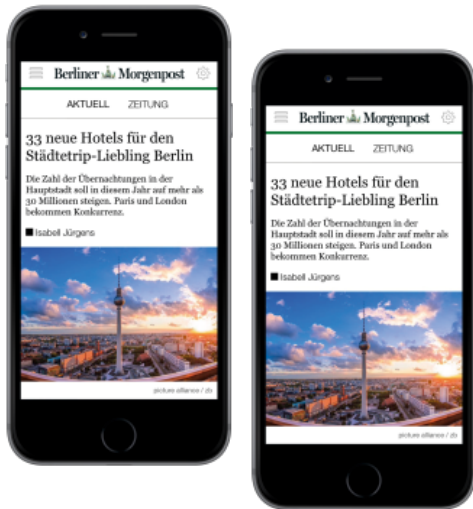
Berliner Morgenpost

AKTUELL ZEITUNG

33 neue Hotels für den Städtetrip-Liebling Berlin

Die Zahl der Übernachtungen in der Hauptstadt soll in diesem Jahr auf mehr als 30 Millionen steigen. Paris und London bekommen Konkurrenz.

Isabell Jürgens

picture alliance / zb

Berliner Morgenpost

AKTUELL ZEITUNG

33 neue Hotels für den Städtetrip-Liebling Berlin

Die Zahl der Übernachtungen in der Hauptstadt soll in diesem Jahr auf mehr als 30 Millionen steigen. Paris und London bekommen Konkurrenz.

Isabell Jürgens

picture alliance / zb